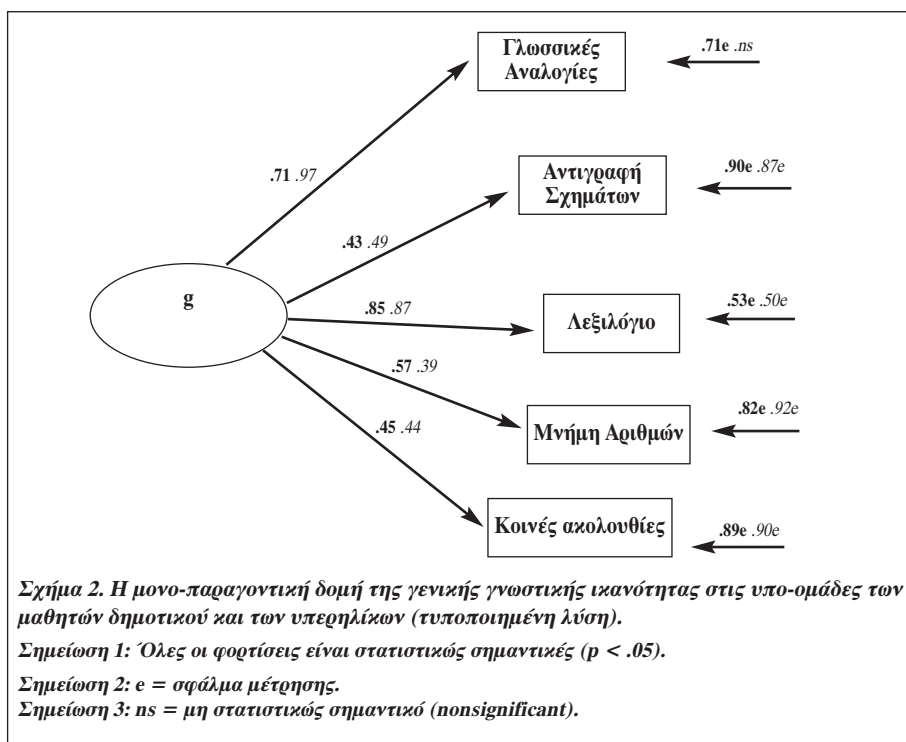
Γλωσσικές Αναλογίες

.71e .ns

.71 .97

Αντιγραφή Σχημάτων

.90e .87e

.43 .49

g

.85 .87

Λεξιλόγιο

.53e .50e

.57 .39

Μνήμη Αριθμών

.82e .92e

.45 .44

Κοινές ακολουθίες

.89e .90e

Σχήμα 2. Η μονο-παραγοντική δομή της γενικής γνωστικής ικανότητας στις υπο-ομάδες των μαθητών δημοτικού και των υπερηλίκων (τυποποιημένη λύση).

Σημείωση 1: Όλες οι φορτίσεις είναι στατιστικώς σημαντικές (p < .05).

Σημείωση 2: e = σφάλμα μέτρησης.

Σημείωση 3: ns = μη στατιστικώς σημαντικό (nonsignificant).